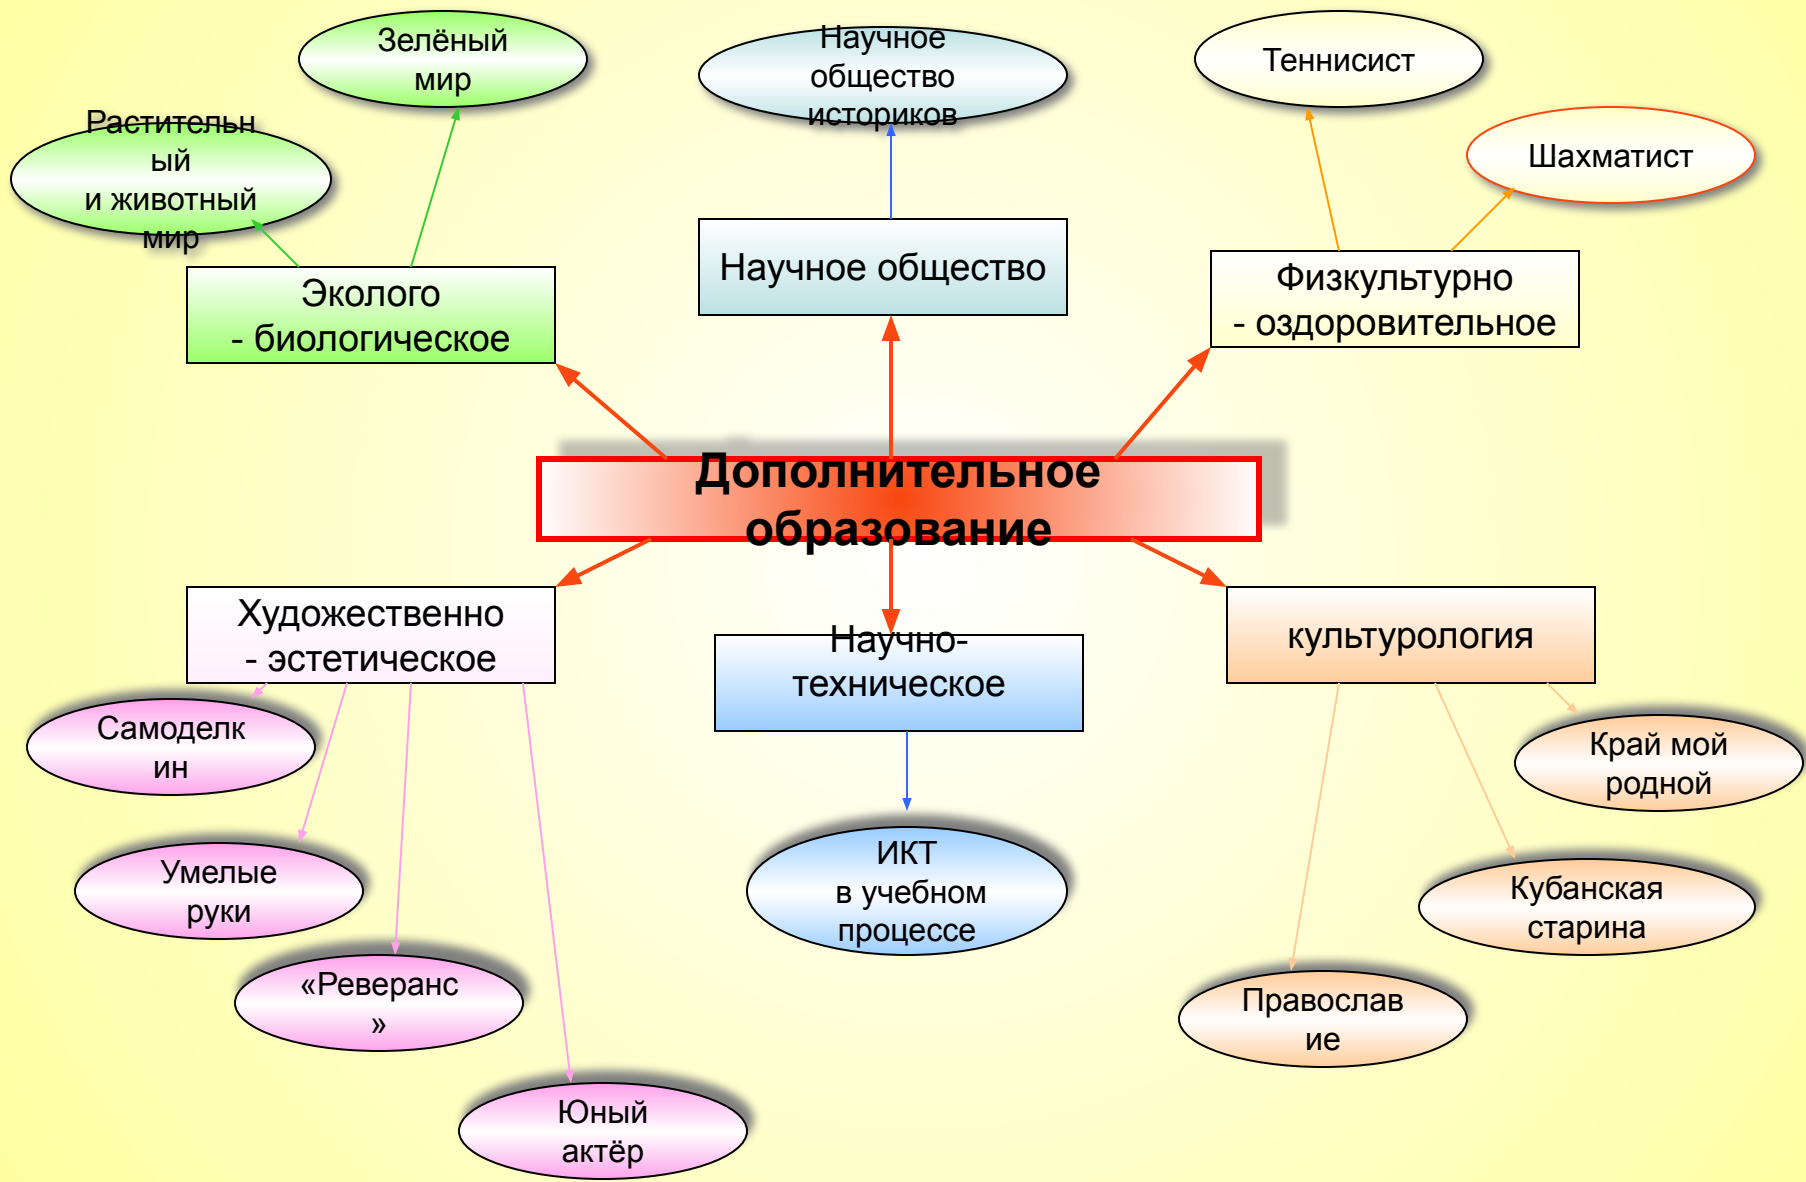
Зелёный мир

Научное общество историков

Теннисист

Растительный и животный мир

Шахматист

Эколого - биологическое

Научное общество

Физкультурно - оздоровительное

Дополнительное образование

Художественно - эстетическое

Научно-техническое

культурология

Самоделкин

Край мой родной

Умелые руки

ИКТ в учебном процессе

Кубанская старина

«Реверанс»

Православие

Юный актёр